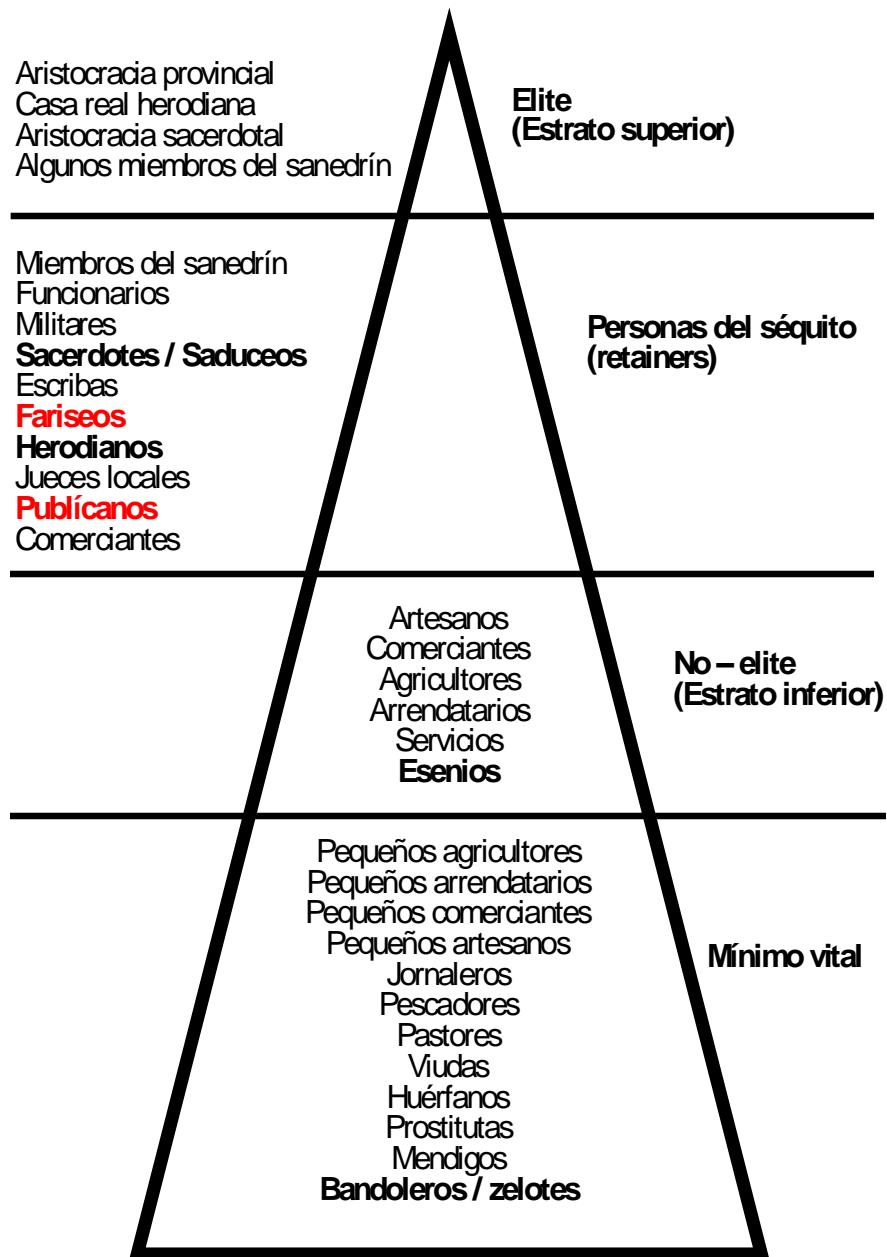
Aristocracia provincial
Casa real herodiana
Aristocracia sacerdotal
Algunos miembros del sanedrín

Elite
(Estrato superior)

Miembros del sanedrín
Funcionarios
Militares
Sacerdotes / Saduceos
Escribas
Fariseos
Herodianos
Jueces locales
Publícanos
Comerciantes

Personas del séquito
(retainers)

Artesanos
Comerciantes
Agricultores
Arrendatarios
Servicios
Esenios

No – elite
(Estrato inferior)

Pequeños agricultores
Pequeños arrendatarios
Pequeños comerciantes
Pequeños artesanos
Jornaleros
Pescadores
Pastores
Viudas
Huérfanos
Prostitutas
Mendigos
Bandoleros / zelotes

Mínimo vital